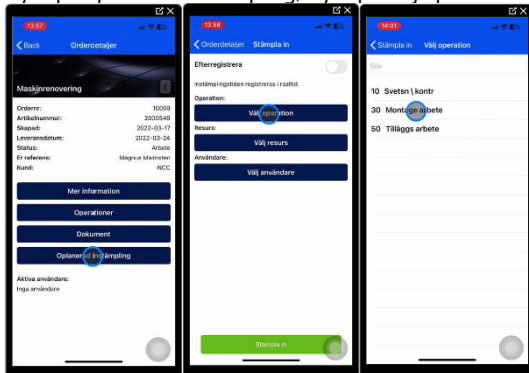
13:57
< Back Orderdetaljer
Maskinrenovering
Ordernr: 10059
Artikelnummer: 2000546
Skapad: 2022-03-17
Leveransdatum: 2022-03-26
Status: Arbete
Er referens: Magnus Malmsten
Kund: NCC
Mer information
Operationer
Dokument
Oplanerad instämpling
Aktiva användare:
Inga användare

13:58
< Orderdetaljer Stämpla in
Efterregistrera
Instämplingstiden registreras i realtid.
Operation:
Välj operation
Resurs:
Välj resurs
Användare:
Välj användare
Stämpla in

14:01
< Stämpla in Välj operation
Sök
10 Svetsn \ kontr
30 Montage arbete
50 Tilläggs arbete